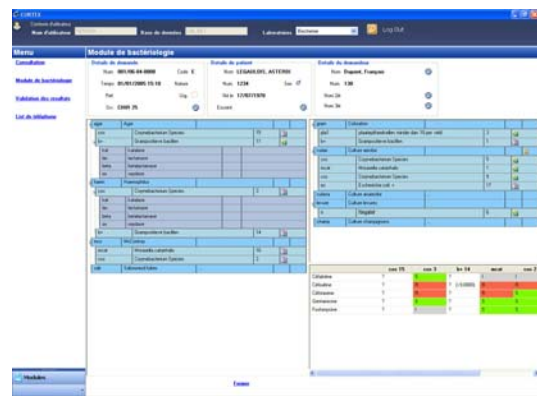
CORTEX

Nom d'utilisateur

Base de données

Laboratoire

Log Out

Menu

Consultation

Module de bactériologie

Validation des résultats

List de tabulations

Module de bactériologie

Détails de demande

Num 001/06-04-0000

Code E

Temps 01/01/2005 15:10

Statut

Part

Urg

Src CHAR 25

Détails de patient

Nom LEGAULOIS, ASTERIX

Num 1234

Sex M

Né le 17/07/1970

Envoyé

Détails du demandeur

Nom Dupont, François

Num 130

Nom 2e

Nom 3e

Modules

Fermer

| | cas 15 | cas 3 | hr 14 | mcat |
|---|---|---|---|---|
| Céfalotine | | | | |
| Céfoxitine | | | | |
| Céfotaxime | | | | |
| Gentamicine | | | | |
| Ciprofloxacine | | | | |